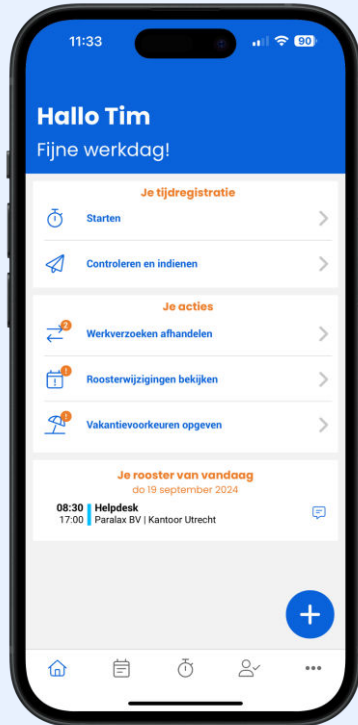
11:33 90

Hallo Tim
Fijne werkdag!

Je tijdregistratie
Starten
Controleren en indienen

Je acties
2 Werkverzoeken afhandelen
! Roosterwijzigingen bekijken
! Vakantievoorkeuren opgeven

Je rooster van vandaag
do 19 september 2024
08:30 17:00 Helpdesk
Paralax BV | Kantoor Utrecht

+

•••